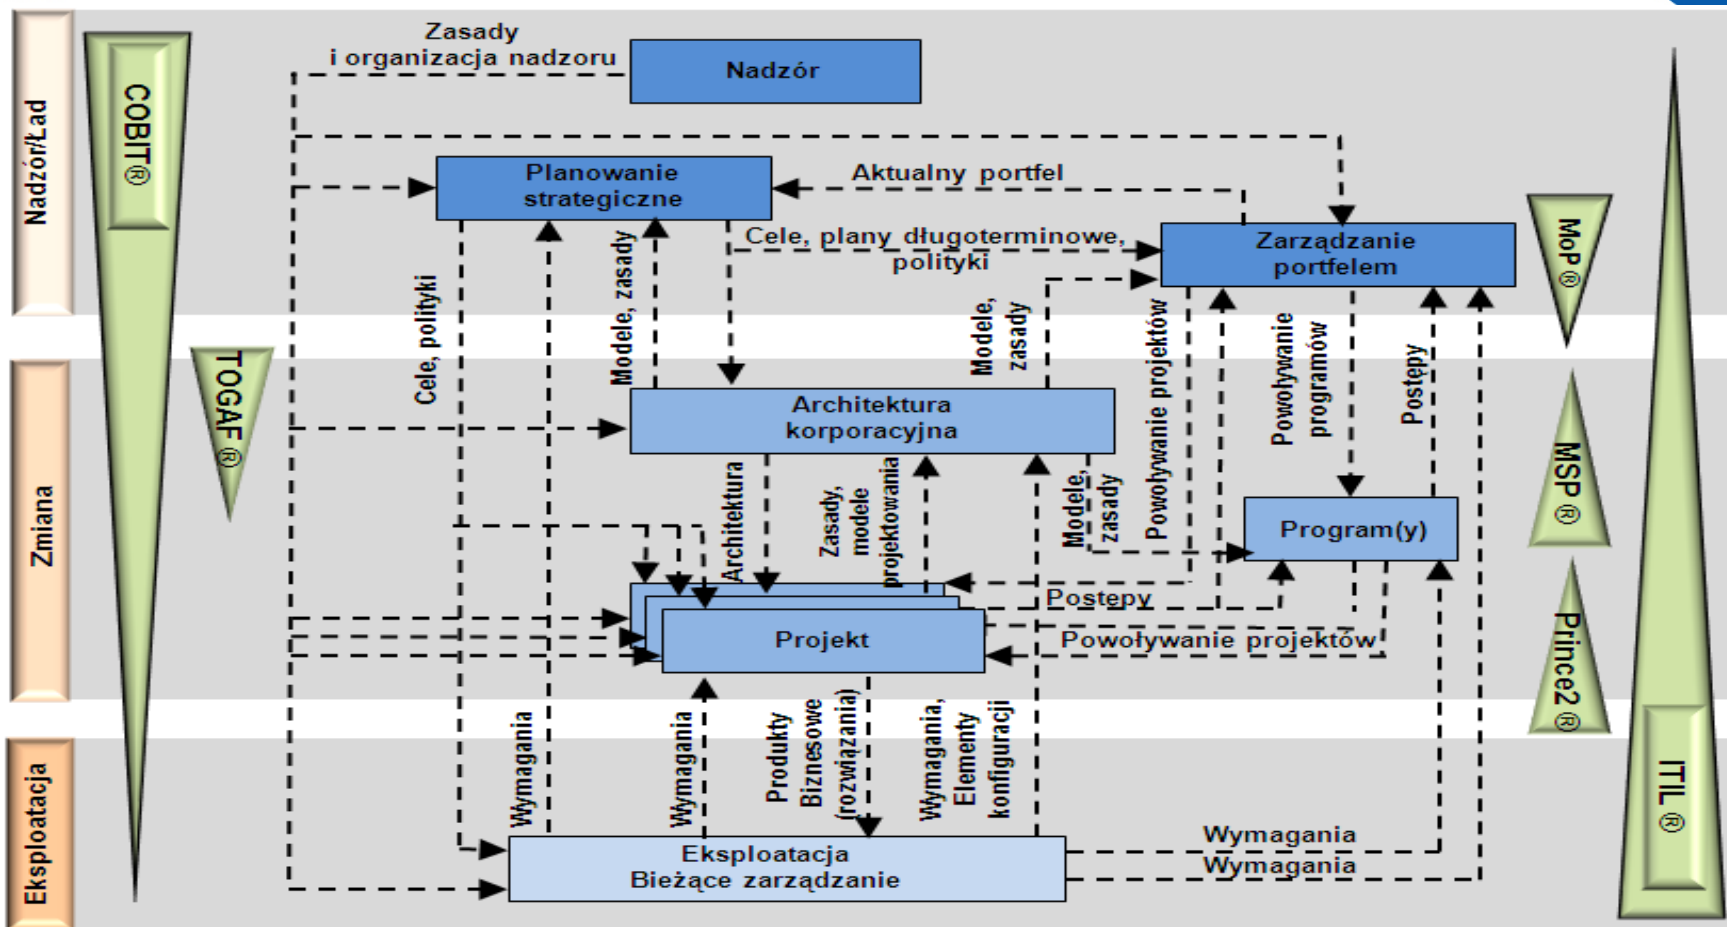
Nadzór/Ład

Zmiana

Eksploatacja

COBIT®

TOGAF®

Zasady i organizacja nadzoru

Nadzór

Planowanie strategiczne

Aktualny portfel

Cele, plany długoterminowe, polityki

Zarządzanie portfelem

Cele, polityki

Modele, zasady

Modele, zasady

Powoływanie projektów

Powoływanie programów

Postępy

Architektura korporacyjna

Architektura

Zasady, modele projektowania

Modele, zasady

Program(y)

Postępy

Projekt

Powoływanie projektów

Wymagania

Wymagania

Produkty Biznesowe (rozwiązania)

Wymagania, Elementy konfiguracji

Eksploatacja Bieżące zarządzanie

Wymagania

Wymagania

MoP®

MSP®

Prince2®

ITIL®